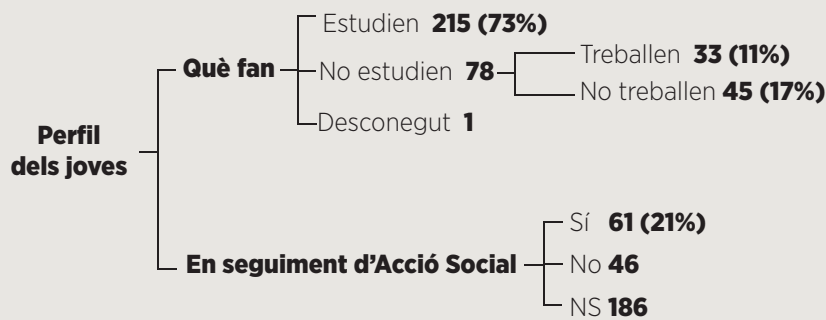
Perfil dels joves

Què fan
Estudien **215 (73%)**
No estudien **78**
Treballen **33 (11%)**
No treballen **45 (17%)**
Desconegut **1**

En seguiment d'Acció Social
Sí **61 (21%)**
No **46**
NS **186**